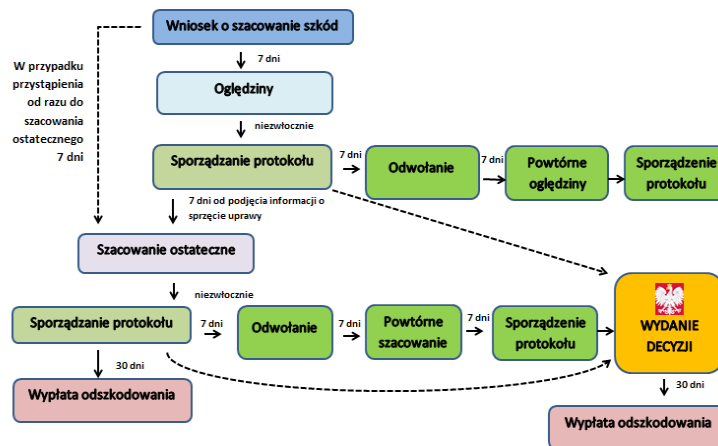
Wniosek o szacowanie szkód

W przypadku przystąpienia od razu do szacowania ostatecznego 7 dni

7 dni

Oględziny

niezwłocznie

Sporządzanie protokołu

7 dni

Odwołanie

7 dni

Powtórne oględziny

Sporządzenie protokołu

7 dni od podjęcia informacji o sprzęcie uprawy

Szacowanie ostateczne

niezwłocznie

Sporządzanie protokołu

7 dni

Odwołanie

7 dni

Powtórne szacowanie

7 dni

Sporządzenie protokołu

WYDANIE DECYZJI

30 dni

Wypłata odszkodowania

30 dni

Wypłata odszkodowania